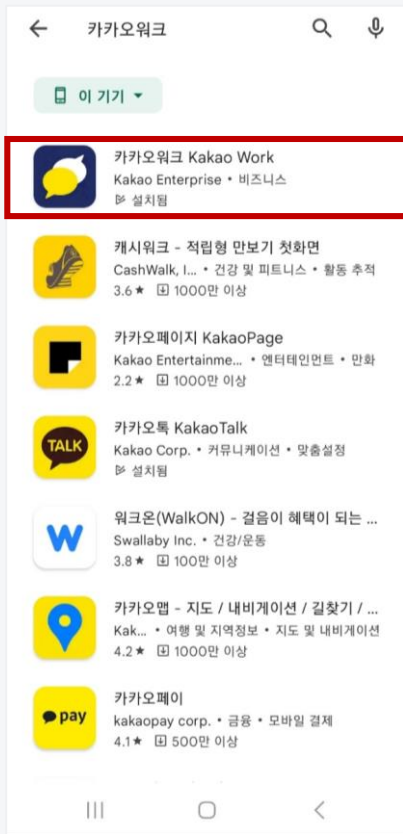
카카오워크

이 기기

카카오워크 Kakao Work
Kakao Enterprise • 비즈니스
설치됨

캐시워크 - 적립형 만보기 첫화면
CashWalk, I... • 건강 및 피트니스 • 활동 추적
3.6★ 1000만 이상

카카오페이지 KakaoPage
Kakao Entertainme... • 엔터테인먼트 • 만화
2.2★ 1000만 이상

카카오톡 KakaoTalk
TALK
Kakao Corp. • 커뮤니케이션 • 맞춤설정
설치됨

워크온(WalkON) - 걸음이 혜택이 되는 ...
Swallaby Inc. • 건강/운동
3.8★ 100만 이상

카카오맵 - 지도 / 내비게이션 / 길찾기 / ...
Kak... • 여행 및 지역정보 • 지도 및 내비게이션
4.2★ 1000만 이상

카카오페이
pay
kakaopay corp. • 금융 • 모바일 결제
4.1★ 500만 이상